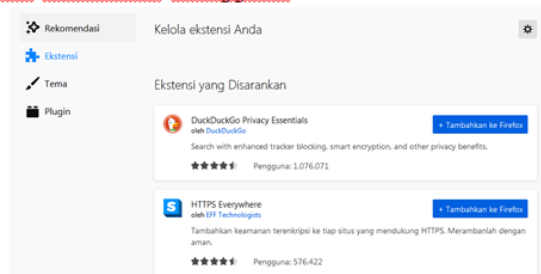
Rekomendasi
Ekstensi
Tema
Plugin

Kelola ekstensi Anda

Ekstensi yang Disarankan

DuckDuckGo Privacy Essentials
oleh DuckDuckGo
+ Tambahkan ke Firefox
Search with enhanced tracker blocking, smart encryption, and other privacy benefits.
Pengguna: 1.076.071

HTTPS Everywhere
oleh EFF Technologists
+ Tambahkan ke Firefox
Tambahkan keamanan terenkripsi ke tiap situs yang mendukung HTTPS. Merambanlah dengan aman.
Pengguna: 576.422